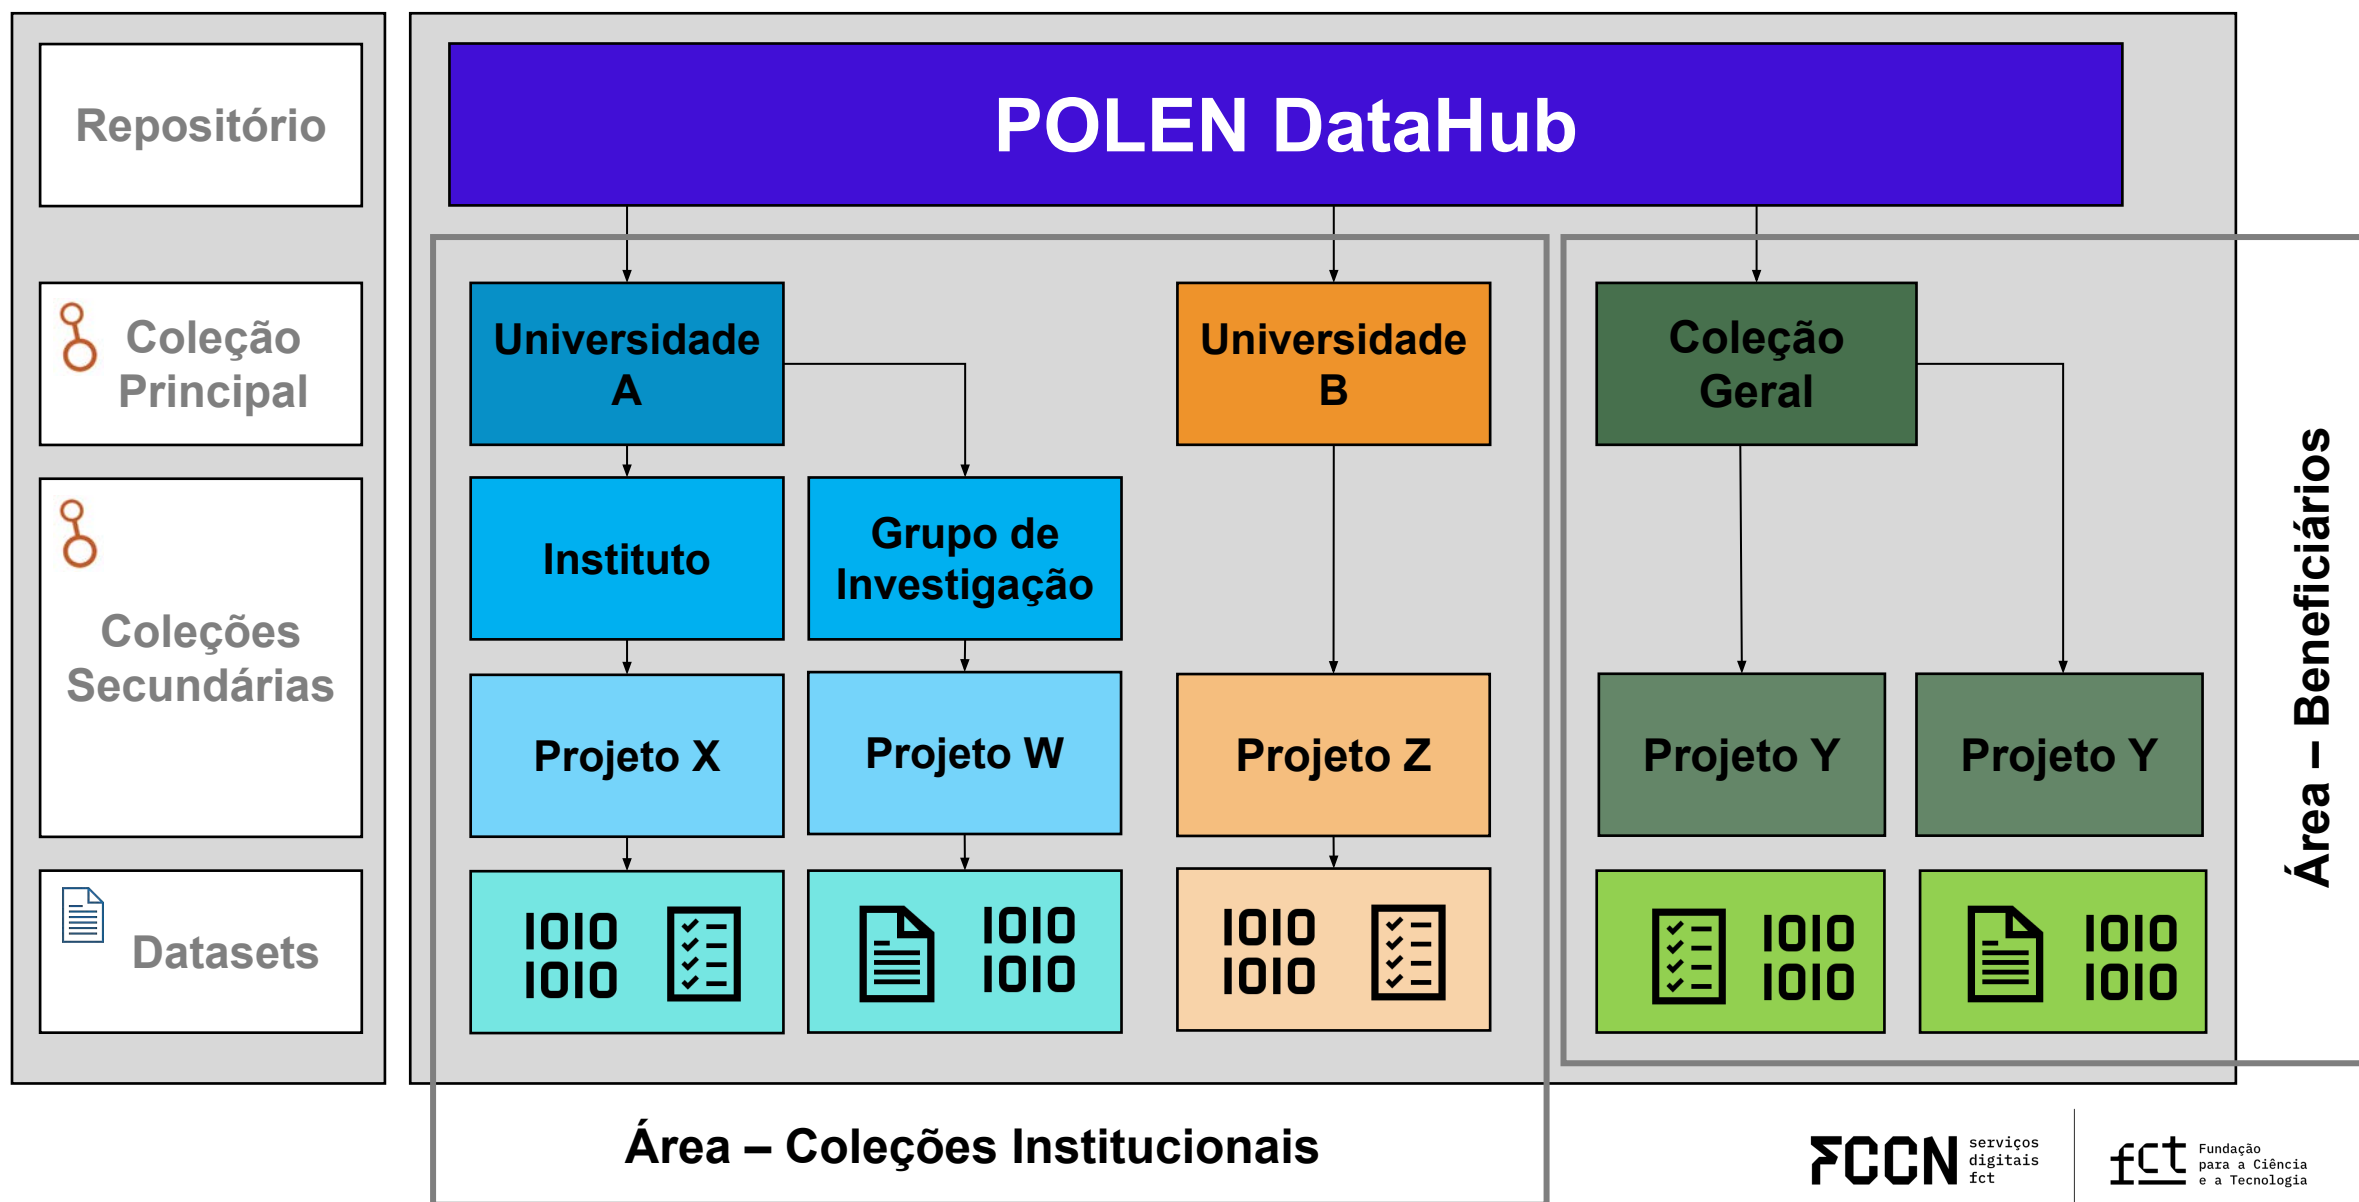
Repositório

Coleção Principal

Coleções Secundárias

Datasets

POLEN DataHub

Universidade A

Instituto

Grupo de Investigação

Projeto X

Projeto W

1010 1010

1010 1010

Universidade B

Projeto Z

1010 1010

Coleção Geral

Projeto Y

Projeto Y

1010 1010

1010 1010

Área – Beneficiários

Área – Coleções Institucionais

FCCN serviços digitais fct

fct Fundação para a Ciência e a Tecnologia